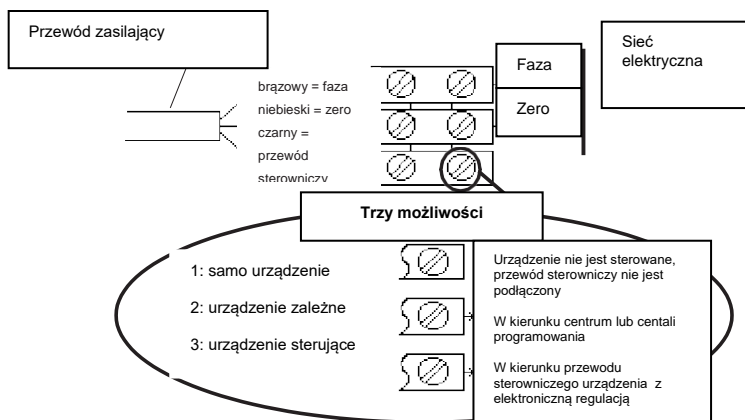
Przewód zasilający

brązowy = faza
niebieski = zero
czarny = przewód sterowniczy

Faza

Zero

Sieć elektryczna

Trzy możliwości

1: samo urządzenie

2: urządzenie zależne

3: urządzenie sterujące

Urządzenie nie jest sterowane, przewód sterowniczy nie jest podłączony

W kierunku centrum lub centali programowania

W kierunku przewodu sterowniczego urządzenia z elektroniczną regulacją